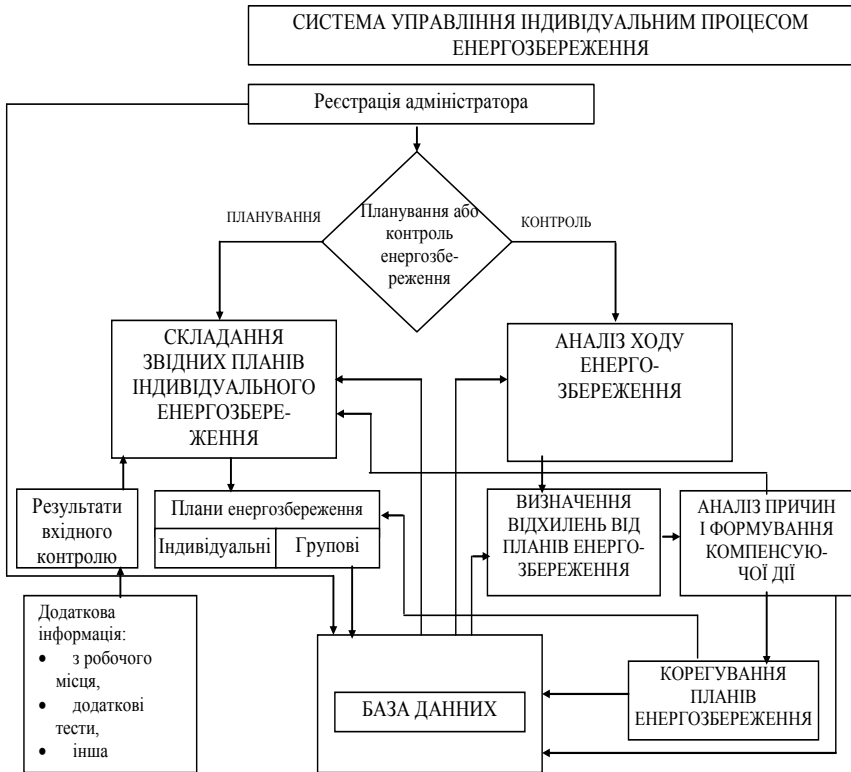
СИСТЕМА УПРАВЛІННЯ ІНДИВІДУАЛЬНИМ ПРОЦЕСОМ ЕНЕРГОЗБЕРЕЖЕННЯ

Реєстрація адміністратора

ПЛАНУВАННЯ

Планування або контроль енергозбереження

КОНТРОЛЬ

СКЛАДАННЯ ЗВІДНИХ ПЛАНІВ ІНДИВІДУАЛЬНОГО ЕНЕРГОЗБЕРЕЖЕННЯ

АНАЛІЗ ХОДУ ЕНЕРГОЗБЕРЕЖЕННЯ

Результати вхідного контролю

Плани енергозбереження

| Індивідуальні | Групові |
|---|---|

ВИЗНАЧЕННЯ ВІДХИЛЕНЬ ВІД ПЛАНІВ ЕНЕРГОЗБЕРЕЖЕННЯ

АНАЛІЗ ПРИЧИН І ФОРМУВАННЯ КОМПЕНСУЮЧОЇ ДІЇ

Додаткова інформація:
• з робочого місця,
• додаткові тести,
• інша

БАЗА ДАННИХ

КОРЕГУВАННЯ ПЛАНІВ ЕНЕРГОЗБЕРЕЖЕННЯ